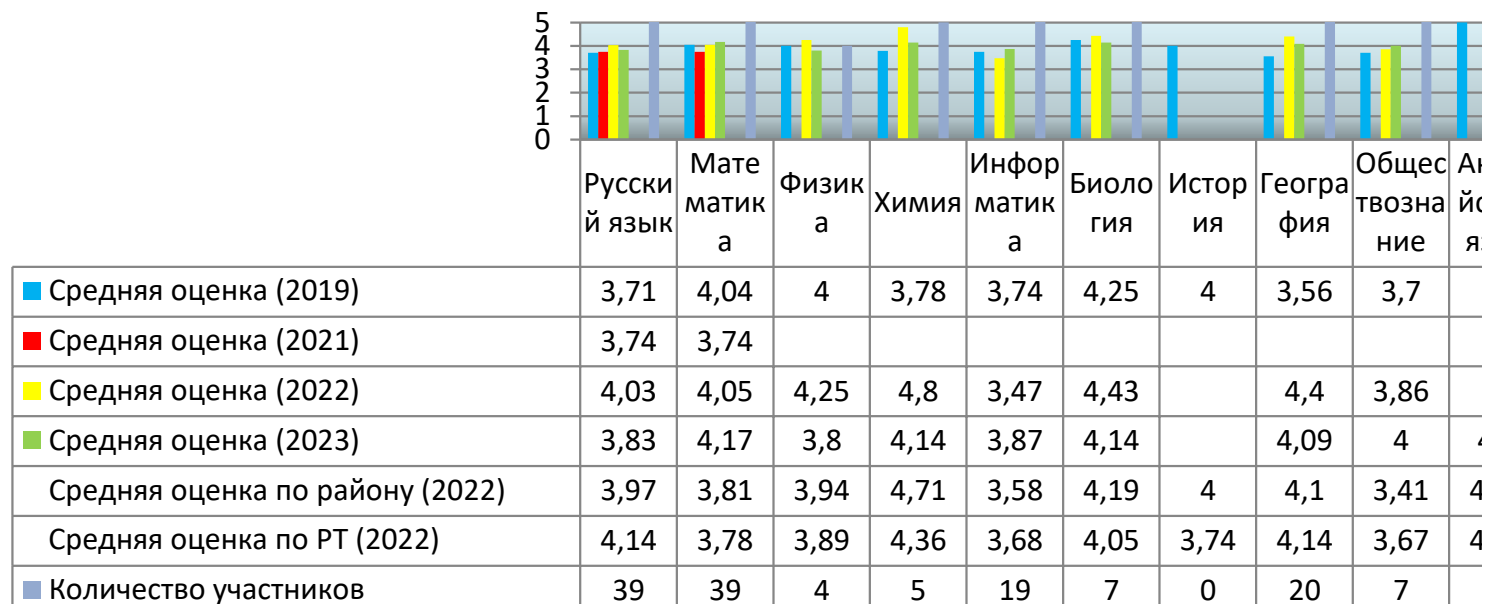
5
4
3
2
1
0

|  | Русский язык | Математика | Физика | Химия | Информатика | Биология | История | География | Обществознание | Ан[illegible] |
|---|---|---|---|---|---|---|---|---|---|---|
| Средняя оценка (2019) | 3,71 | 4,04 | 4 | 3,78 | 3,74 | 4,25 | 4 | 3,56 | 3,7 |  |
| Средняя оценка (2021) | 3,74 | 3,74 |  |  |  |  |  |  |  |  |
| Средняя оценка (2022) | 4,03 | 4,05 | 4,25 | 4,8 | 3,47 | 4,43 |  | 4,4 | 3,86 |  |
| Средняя оценка (2023) | 3,83 | 4,17 | 3,8 | 4,14 | 3,87 | 4,14 |  | 4,09 | 4 | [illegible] |
| Средняя оценка по району (2022) | 3,97 | 3,81 | 3,94 | 4,71 | 3,58 | 4,19 | 4 | 4,1 | 3,41 | 4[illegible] |
| Средняя оценка по РТ (2022) | 4,14 | 3,78 | 3,89 | 4,36 | 3,68 | 4,05 | 3,74 | 4,14 | 3,67 | 4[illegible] |
| Количество участников | 39 | 39 | 4 | 5 | 19 | 7 | 0 | 20 | 7 |  |